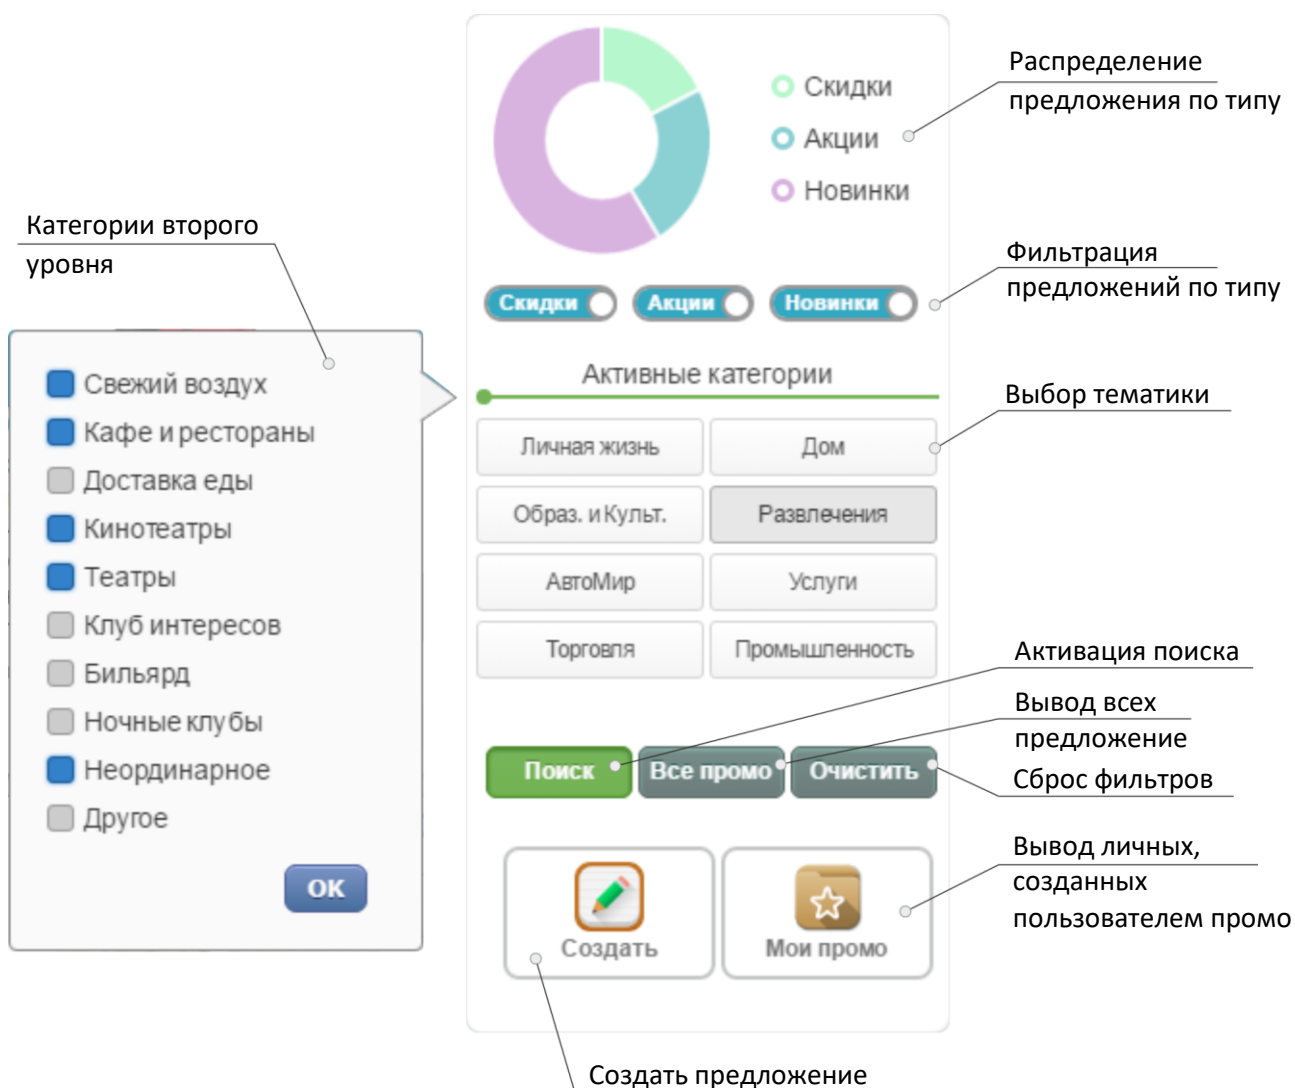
Скидки
Акции
Новинки

Распределение предложения по типу

Категории второго уровня

Скидки Акции Новинки

Фильтрация предложений по типу

Свежий воздух
Кафе и рестораны
Доставка еды
Кинотеатры
Театры
Клуб интересов
Бильярд
Ночные клубы
Неординарное
Другое

OK

Активные категории

Выбор тематики

| Личная жизнь | Дом |
|---|---|
| Образ. и Культ. | Развлечения |
| АвтоМир | Услуги |
| Торговля | Промышленность |

Активация поиска

Вывод всех предложение

Сброс фильтров

Поиск Все промо Очистить

Вывод личных, созданных пользователем промо

Создать
Мои промо

Создать предложение